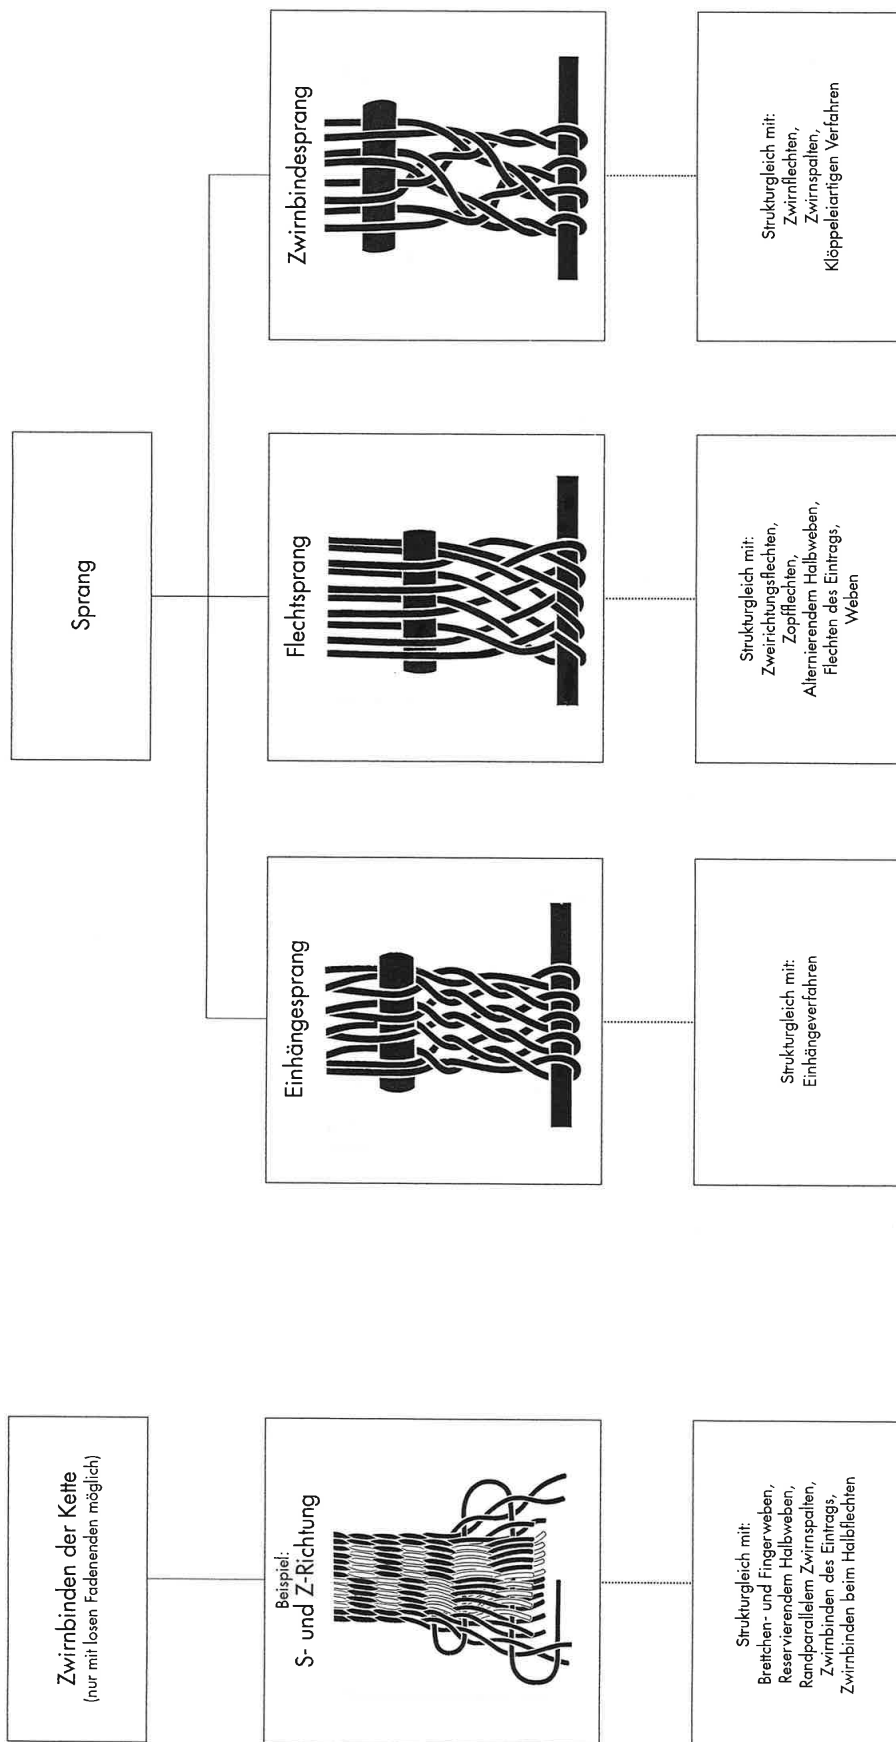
Sprang

Einhängesprang

Flechtsprang

Zwirnbindesprang

Strukturgleich mit:
Einhängeverfahren

Strukturgleich mit:
Zweirichtungsflechten,
Zopfflechten,
Alternierendem Halbweben,
Flechten des Eintrags,
Weben

Strukturgleich mit:
Zwirnflechten,
Zwirnspalten,
Klöppelartigen Verfahren

Zwirnbinden der Kette
(nur mit losen Fadenenden möglich)

Beispiel:
S- und Z-Richtung

Strukturgleich mit:
Brettchen- und Fingerweben,
Reservierendem Halbweben,
Randparallelem Zwirnspalten,
Zwirnbinden des Eintrags,
Zwirnbinden beim Halbflechten